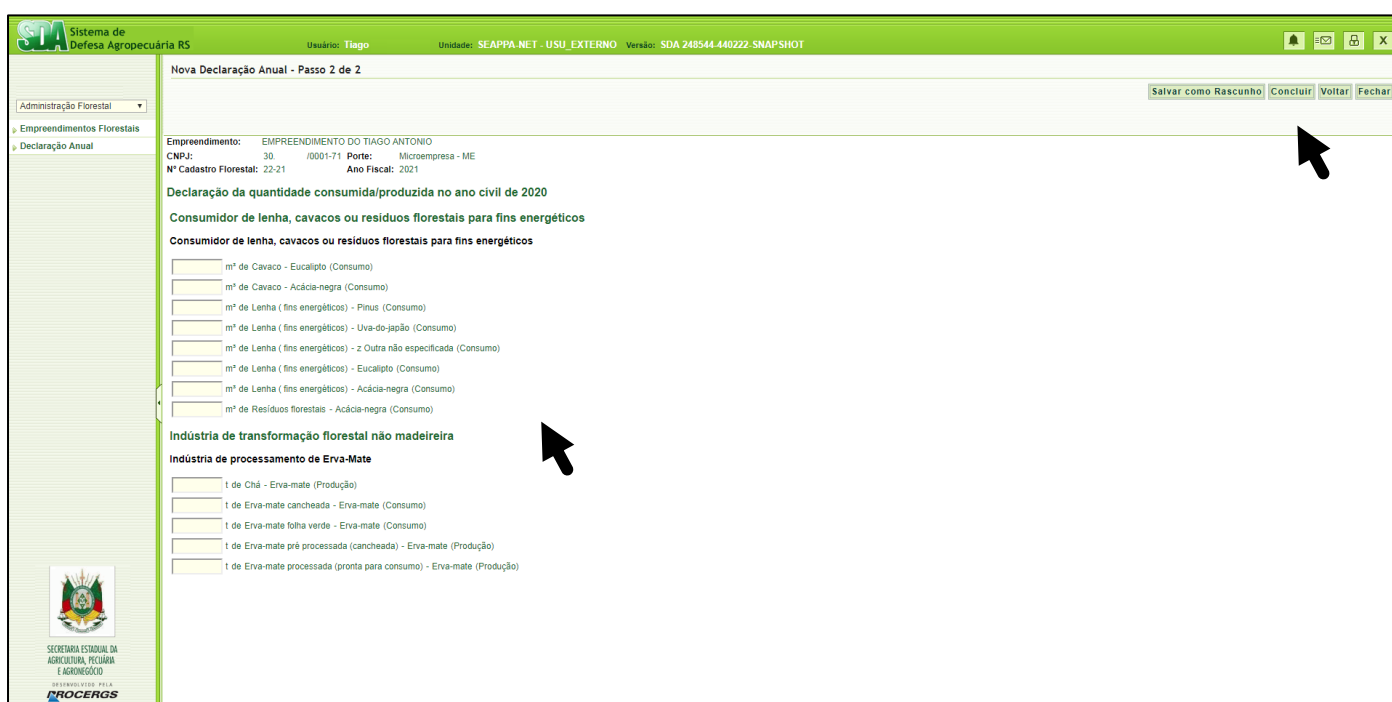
SDA Sistema de Defesa Agropecuária RS

Usuário: Tiago   Unidade: SEAPPA-NET - USU_EXTERNO   Versão: SDA 248544-440222-SNAPSHOT

X

Administração Florestal

Empreendimentos Florestais
Declaração Anual

Nova Declaração Anual - Passo 2 de 2

Salvar como Rascunho | Concluir | Voltar | Fechar

Empreendimento: EMPREENDIMENTO DO TIAGO ANTONIO
CNPJ: 30. /0001-71 Porte: Microempresa - ME
Nº Cadastro Florestal: 22-21 Ano Fiscal: 2021

Declaração da quantidade consumida/produzida no ano civil de 2020

Consumidor de lenha, cavacos ou resíduos florestais para fins energéticos

Consumidor de lenha, cavacos ou resíduos florestais para fins energéticos

m³ de Cavaco - Eucalipto (Consumo)
m³ de Cavaco - Acácia-negra (Consumo)
m³ de Lenha ( fins energéticos) - Pinus (Consumo)
m³ de Lenha ( fins energéticos) - Uva-do-japão (Consumo)
m³ de Lenha ( fins energéticos) - z Outra não especificada (Consumo)
m³ de Lenha ( fins energéticos) - Eucalipto (Consumo)
m³ de Lenha ( fins energéticos) - Acácia-negra (Consumo)
m³ de Resíduos florestais - Acácia-negra (Consumo)

Indústria de transformação florestal não madeireira

Indústria de processamento de Erva-Mate

t de Chá - Erva-mate (Produção)
t de Erva-mate cancheada - Erva-mate (Consumo)
t de Erva-mate folha verde - Erva-mate (Consumo)
t de Erva-mate pré processada (cancheada) - Erva-mate (Produção)
t de Erva-mate processada (pronta para consumo) - Erva-mate (Produção)

SECRETARIA ESTADUAL DA AGRICULTURA, PECUÁRIA E AGRONEGÓCIO
DESENVOLVIDO PELA
PROCERGS